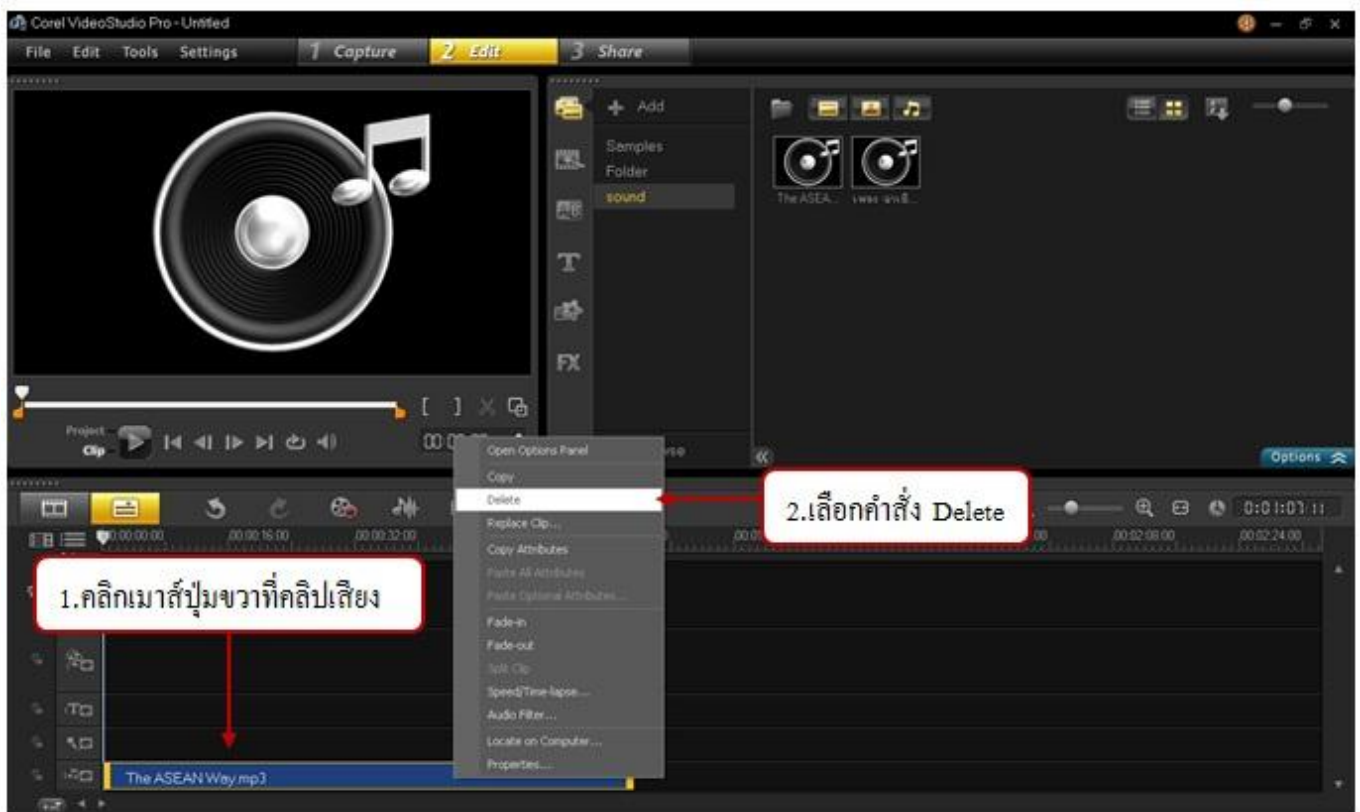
Corel VideoStudio Pro - Untitled

File Edit Tools Settings 1 Capture 2 Edit 3 Share

+ Add

Samples
Folder
sound

The ASEA... เพลง อาเซี...

Project
Clip

00:00:

Browse

Options

Open Options Panel
Copy
Delete
Replace Clip...
Copy Attributes
Paste All Attributes
Paste Optional Attributes...
Fade-in
Fade-out
Split Clip
Speed/Time-lapse...
Audio Filter...
Locate on Computer...
Properties...

2.เลือกคำสั่ง Delete

0:01:07:11

00:00:00:00 00:00:16:00 00:00:32:00 00:02:08:00 00:02:24:00

1.คลิกเมาส์ปุ่มขวาที่คลิปเสียง

The ASEAN Way.mp3